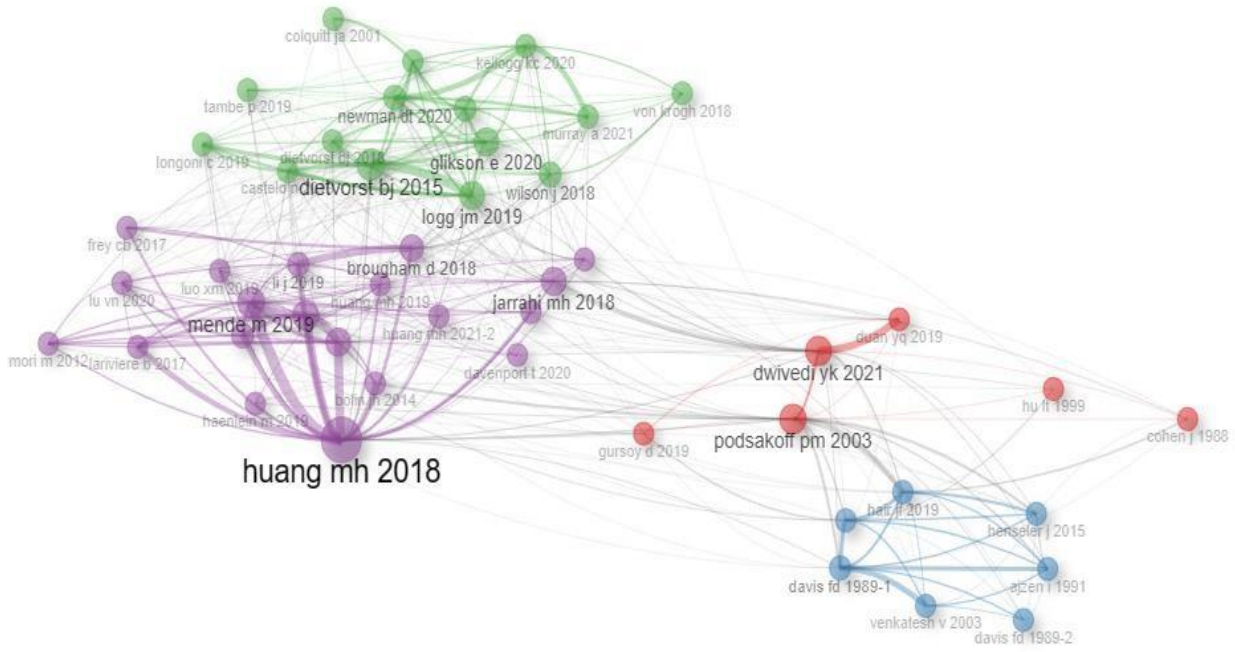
colquitt ja 2001
kellogg kc 2020
tambe p 2019
von krogh 2018
newman dt 2020
murray a 2021
longoni c 2019
dietvorst bj 2018
glikson e 2020
castelo n
dietvorst bj 2015
wilson j 2018
logg jm 2019
frey cb 2017
brougham d 2018
li j 2019
luo xm 2019
lu vn 2020
huang mh 2019
jarrahi mh 2018
mende m 2019
huang mh 2021-2
duan yq 2019
mori m 2012
lariviere b 2017
davenport t 2020
dwivedi yk 2021
bohn m 2014
hu lt 1999
haenlein m 2019
podsakoff pm 2003
gursoy d 2019
cohen j 1988
huang mh 2018
hair jf 2019
henseler j 2015
davis fd 1989-1
ajzen i 1991
venkatesh v 2003
davis fd 1989-2